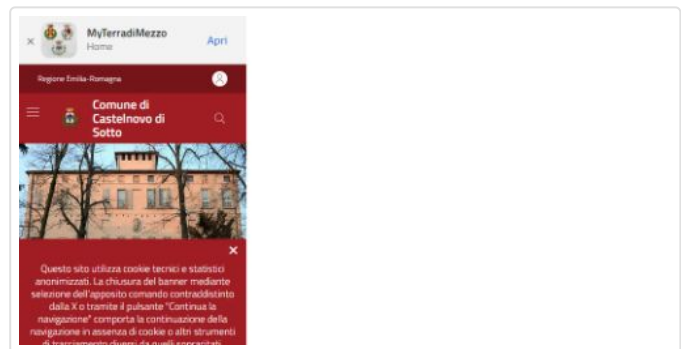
×
MyTerradiMezzo
Home
Apri

Regione Emilia-Romagna

Comune di Castelnovo di Sotto

×

Questo sito utilizza cookie tecnici e statistici anonimizzati. La chiusura del banner mediante selezione dell'apposito comando contraddistinto dalla X o tramite il pulsante "Continua la navigazione" comporta la continuazione della navigazione in assenza di cookie o altri strumenti di tracciamento diversi da quelli sopracitati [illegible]